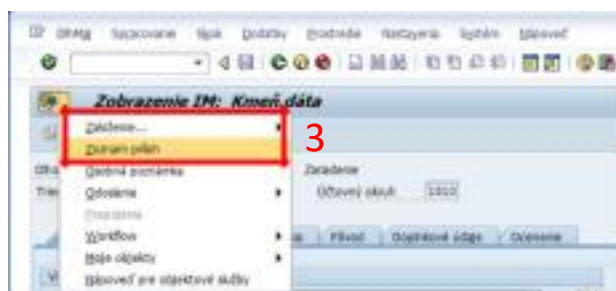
DHMg Spracovanie Skok Doplnky Prostredie Nastavenia Systém Nápoveď

Zobrazenie IM: Kmeň.dáta

Založenie...
Zoznam príloh
Osobná poznámka
Odoslanie
Prezeranie
Workflow
Moje objekty
Nápoveď pre objektové služby

3

Zariadenie
Účtovný okruh 1010
Pôvod
Doplnkové údaje
Ocenenie